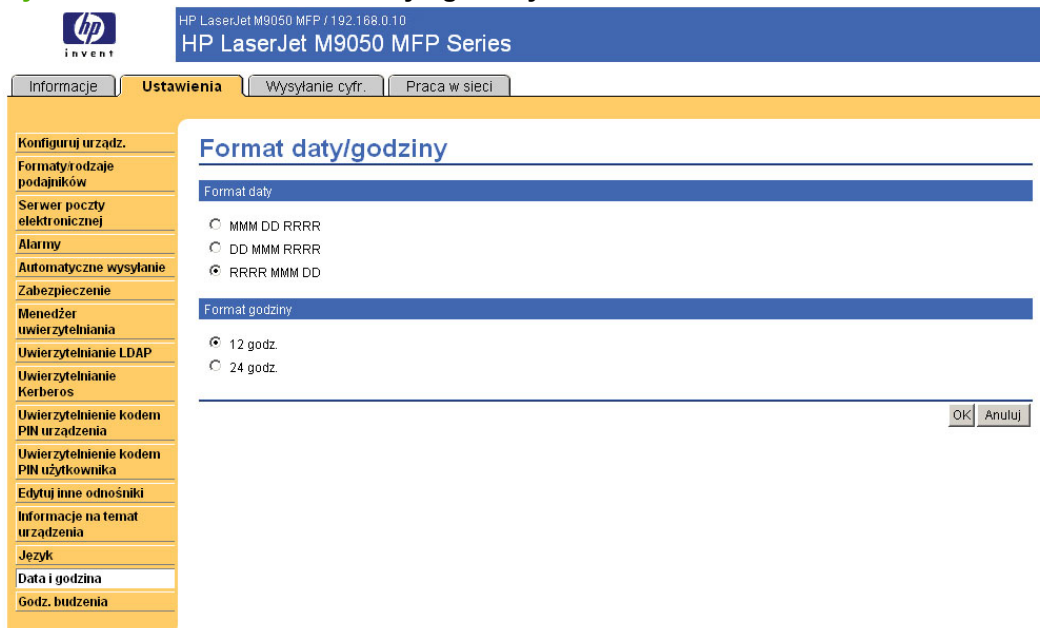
hp
invent

HP LaserJet M9050 MFP / 192.168.0.10
HP LaserJet M9050 MFP Series

Informacje | Ustawienia | Wysyłanie cyfr. | Praca w sieci

Konfiguruj urządz.
Formaty/rodzaje podajników
Serwer poczty elektronicznej
Alarmy
Automatyczne wysyłanie
Zabezpieczenie
Menedżer uwierzytelniania
Uwierzytelnianie LDAP
Uwierzytelnianie Kerberos
Uwierzytelnienie kodem PIN urządzenia
Uwierzytelnienie kodem PIN użytkownika
Edytuj inne odnośniki
Informacje na temat urządzenia
Język
Data i godzina
Godz. budzenia

Format daty/godziny

Format daty

MMM DD RRRR
DD MMM RRRR
RRRR MMM DD

Format godziny

12 godz.
24 godz.

OK Anuluj